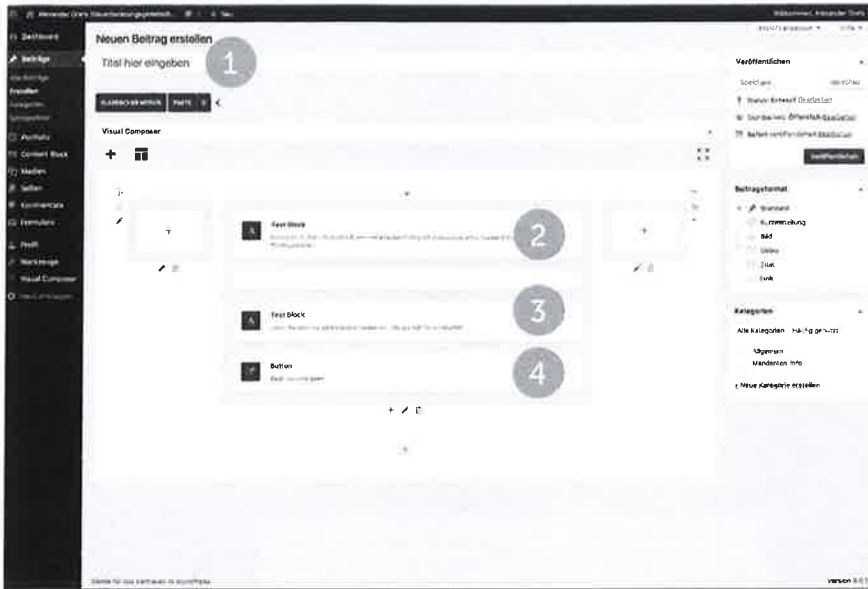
Alexander Ovens Steuerberatungsgesellschaft  + Neu  Willkommen, Alexander Ovens

Dashboard
Beiträge
Alle Beiträge
Erstellen
Kategorien
Schlagwörter
Portfolio
Content Block
Medien
Seiten
Kommentare
Formulare
Profil
Werkzeuge
Visual Composer
Menü einklappen

Neuen Beitrag erstellen
Titel hier eingeben
1
KLASSISCHER MODUS  FRONTEND
Visual Composer
Text Block
2
Text Block
3
Button
4

Ansicht anpassen ▼  Hilfe ▼
Veröffentlichen
Speichern  Vorschau
Status: Entwurf Bearbeiten
Sichtbarkeit: Öffentlich Bearbeiten
Sofort veröffentlichen Bearbeiten
Veröffentlichen

Beitragsformat
Standard
Kurzmitteilung
Bild
Video
Zitat
Link

Kategorien
Alle Kategorien  Häufig genutzt
Allgemein
Mandanten Info
+ Neue Kategorie erstellen

Danke für das Vertrauen in WordPress.
Version